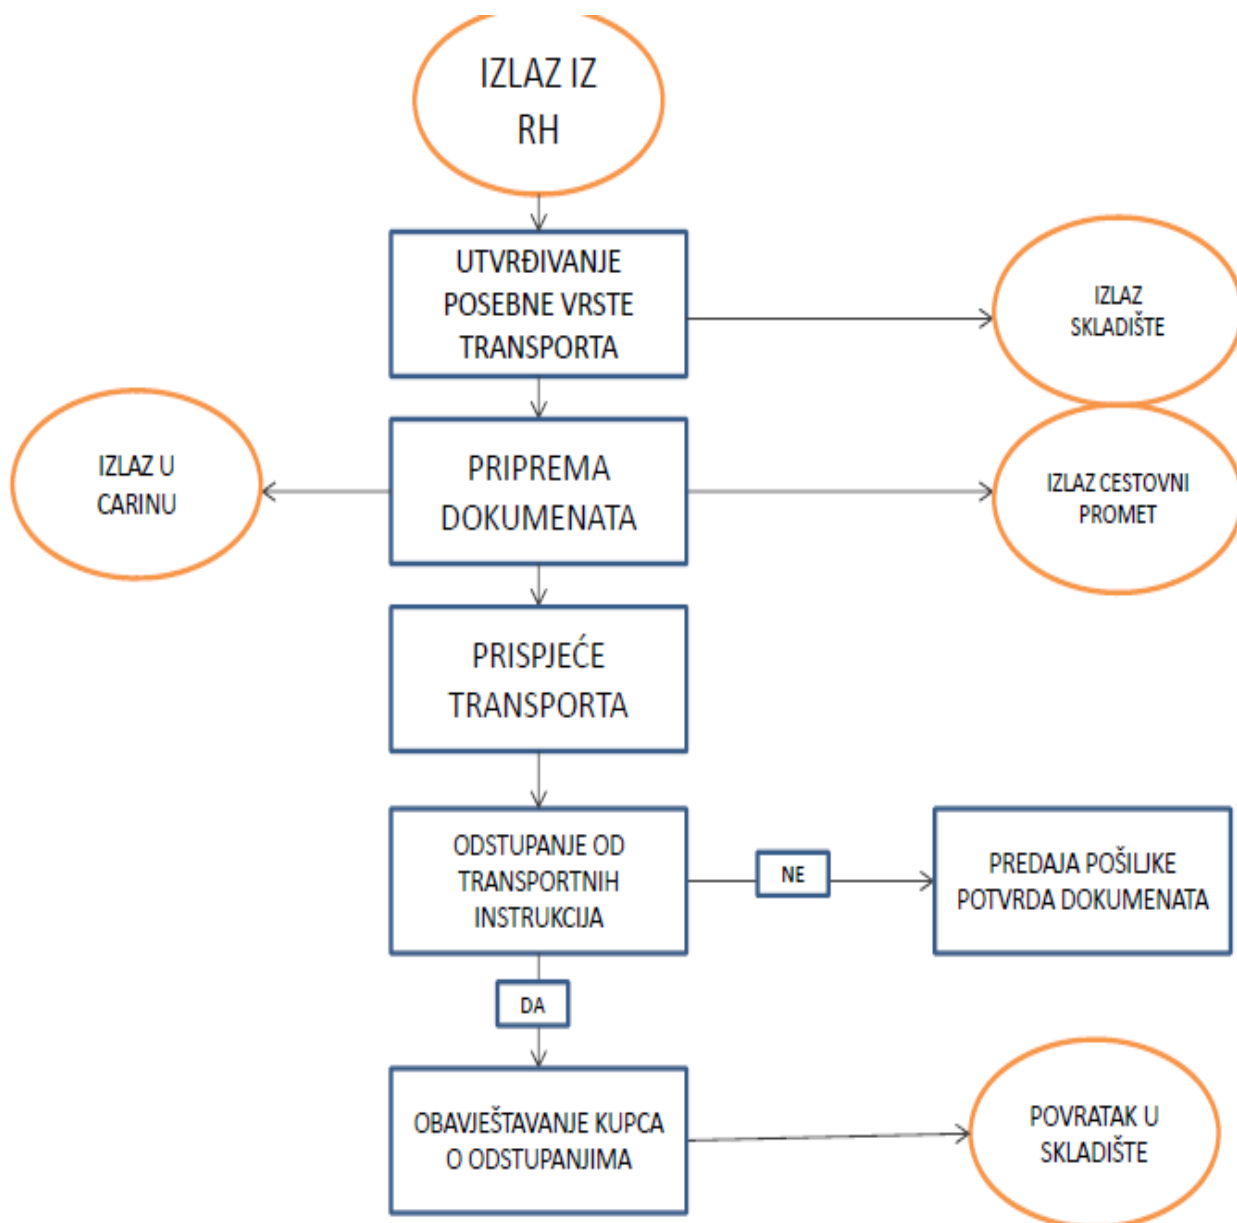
IZLAZ IZ RH

UTVRĐIVANJE POSEBNE VRSTE TRANSPORTA

IZLAZ SKLADIŠTE

IZLAZ U CARINU

PRIPREMA DOKUMENATA

IZLAZ CESTOVNI PROMET

PRISPJEĆE TRANSPORTA

ODSTUPANJE OD TRANSPORTNIH INSTRUKCIJA

NE

PREDAJA POŠILJKE POTVRDA DOKUMENATA

DA

OBAVJEŠTAVANJE KUPCA O ODSTUPANJIMA

POVRATAK U SKLADIŠTE